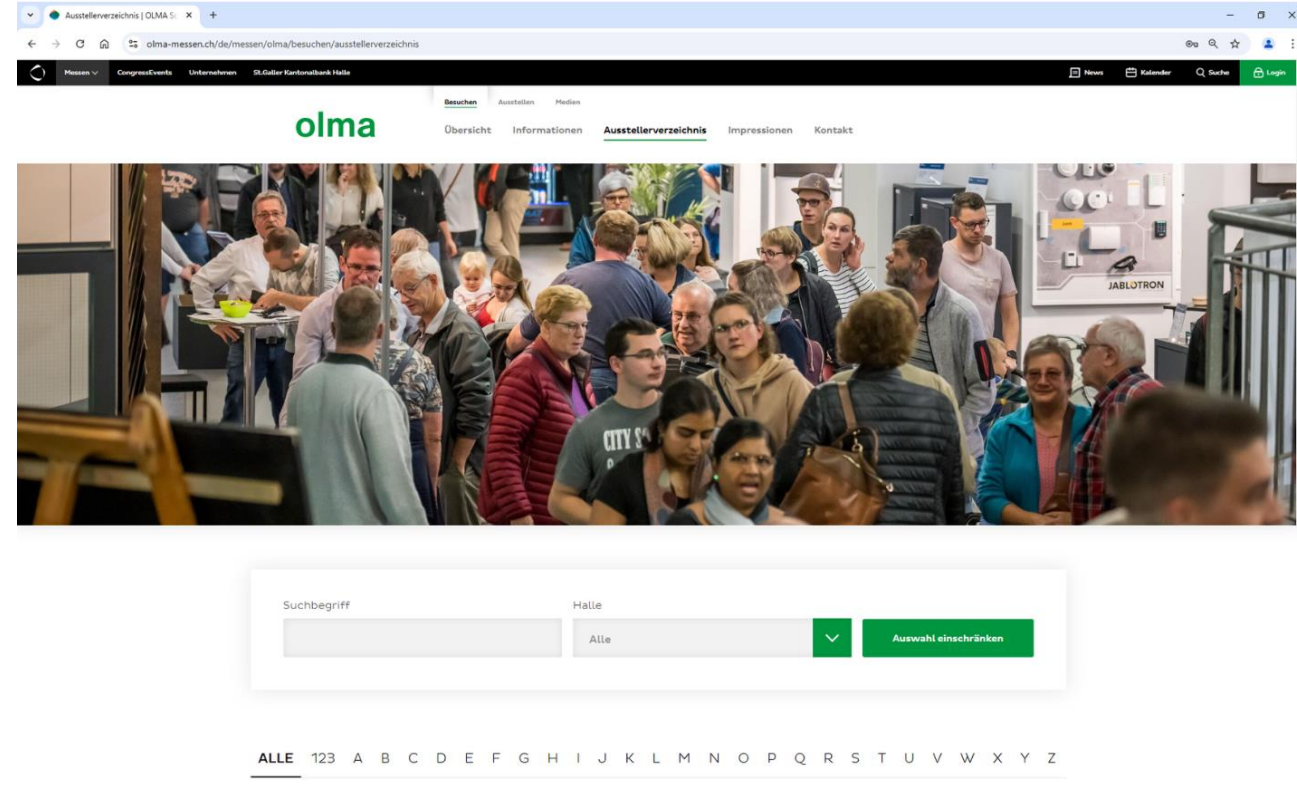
Ausstellerverzeichnis | OLMA S

olma-messen.ch/de/messen/olma/besuchen/ausstellerverzeichnis

Messen CongressEvents Unternehmen St.Galler Kantonalbank Halle

News Kalender Suche Login

Besuchen Ausstellen Medien

olma

Übersicht Informationen Ausstellerverzeichnis Impressionen Kontakt

JABLOTRON

CITY S

Suchbegriff

Halle

Alle

Auswahl einschränken

ALLE 123 A B C D E F G H I J K L M N O P Q R S T U V W X Y Z